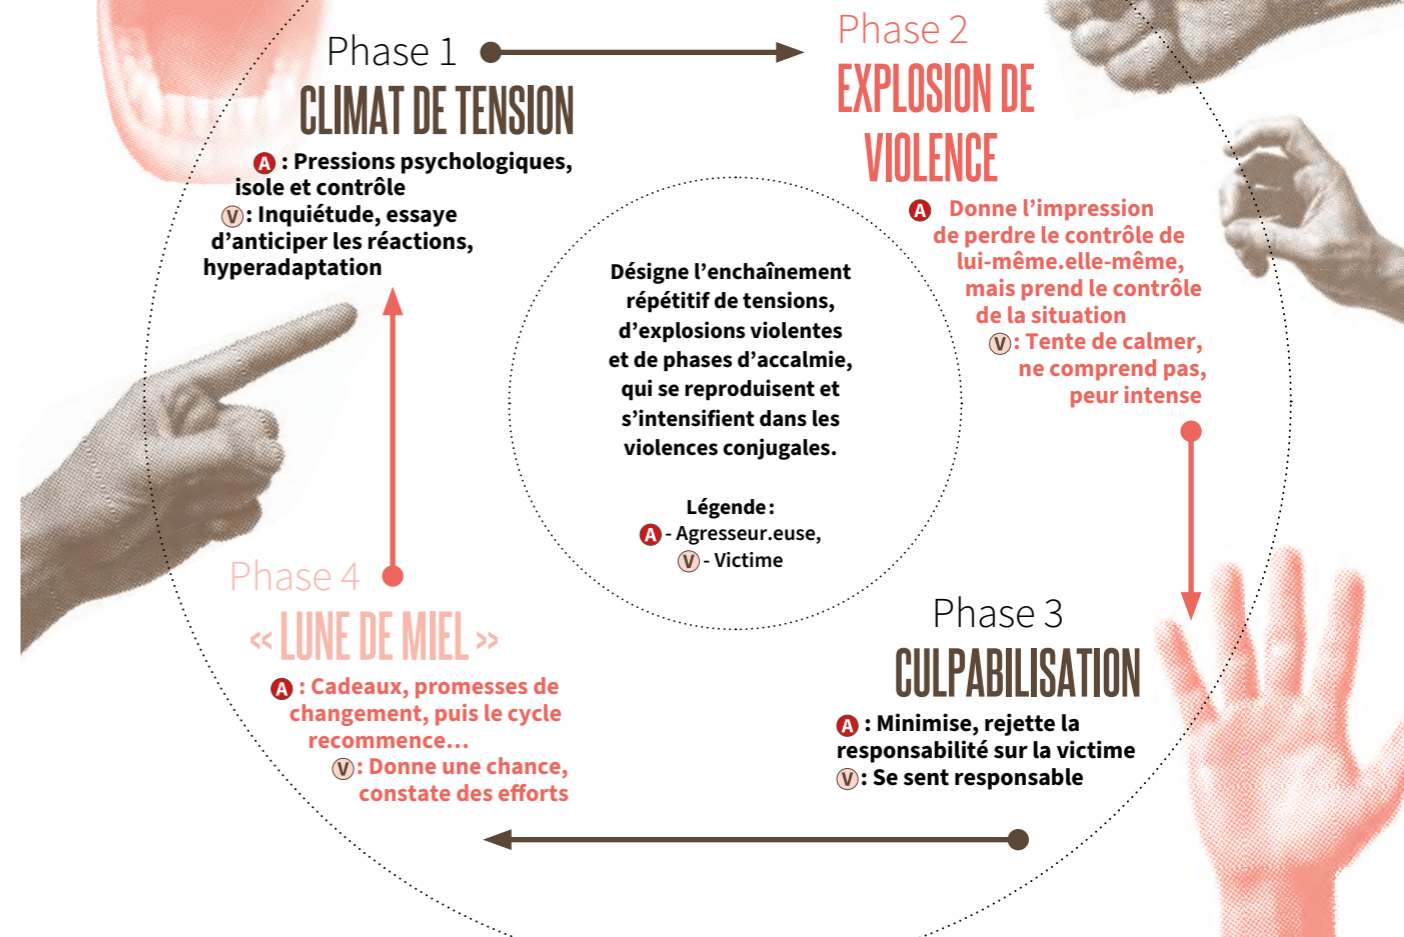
Phase 1
CLIMAT DE TENSION

A : Pressions psychologiques, isole et contrôle
V: Inquiétude, essaye d'anticiper les réactions, hyperadaptation

Phase 2
EXPLOSION DE VIOLENCE

A Donne l'impression de perdre le contrôle de lui-même.elle-même, mais prend le contrôle de la situation
V: Tente de calmer, ne comprend pas, peur intense

Désigne l'enchaînement répétitif de tensions, d'explosions violentes et de phases d'accalmie, qui se reproduisent et s'intensifient dans les violences conjugales.

Légende :
A - Agresseur.euse,
V - Victime

Phase 4
« LUNE DE MIEL »

A : Cadeaux, promesses de changement, puis le cycle recommence…
V: Donne une chance, constate des efforts

Phase 3
CULPABILISATION

A : Minimise, rejette la responsabilité sur la victime
V: Se sent responsable